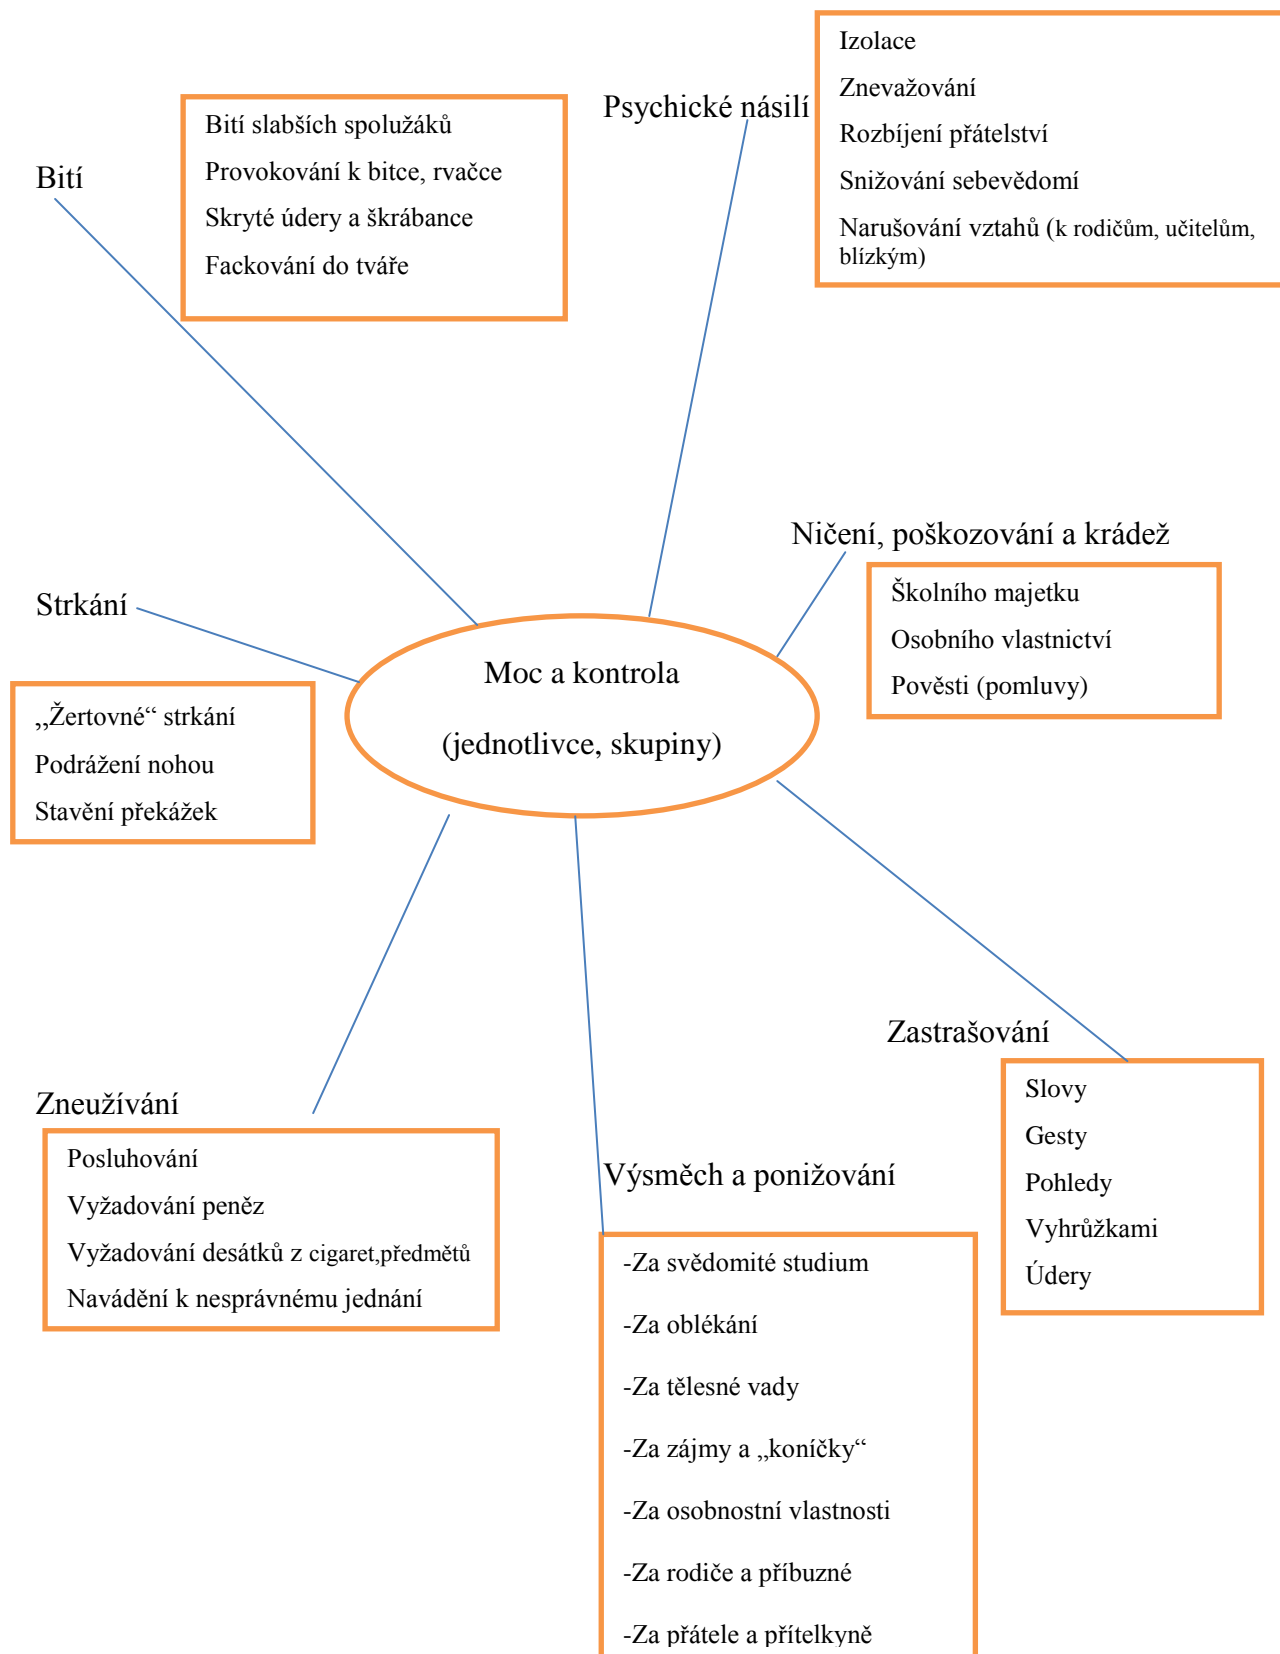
Psychické násilí

Izolace

Znevažování

Rozbíjení přátelství

Snižování sebevědomí

Narušování vztahů (k rodičům, učitelům, blízkým)

Bití

Bití slabších spolužáků

Provokování k bitce, rvačce

Skryté údery a škrábance

Fackování do tváře

Ničení, poškozování a krádež

Školního majetku

Osobního vlastnictví

Pověsti (pomluvy)

Strkání

„Žertovné“ strkání

Podrážení nohou

Stavění překážek

Moc a kontrola

(jednotlivce, skupiny)

Zastrašování

Slovy

Gesty

Pohledy

Vyhrůžkami

Údery

Zneužívání

Posluhování

Vyžadování peněz

Vyžadování desátků z cigaret,předmětů

Navádění k nesprávnému jednání

Výsměch a ponižování

-Za svědomité studium

-Za oblékání

-Za tělesné vady

-Za zájmy a „koníčky“

-Za osobnostní vlastnosti

-Za rodiče a příbuzné

-Za přátele a přítelkyně